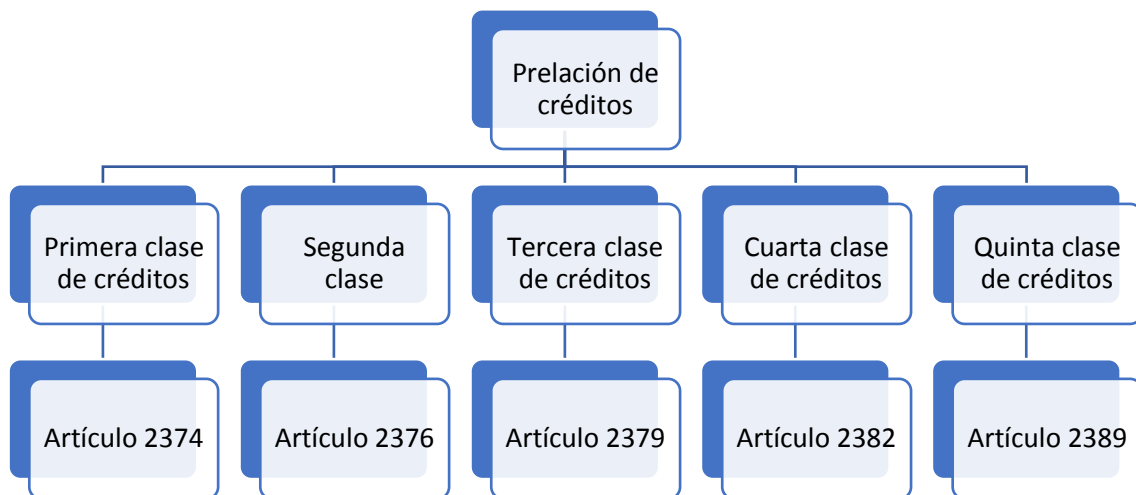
Prelación de créditos

Primera clase de créditos

Segunda clase

Tercera clase de créditos

Cuarta clase de créditos

Quinta clase de créditos

Artículo 2374

Artículo 2376

Artículo 2379

Artículo 2382

Artículo 2389